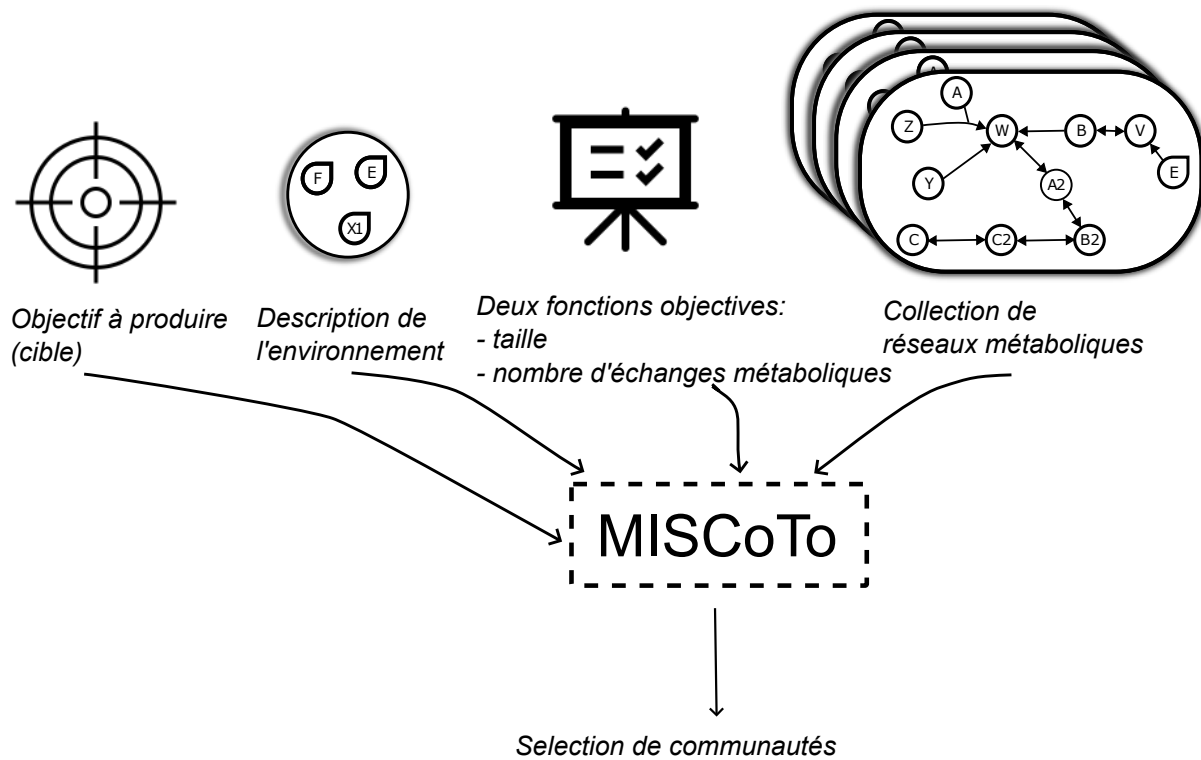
F E X1

A Z W B V Y A2 E C C2 B2

Objectif à produire (cible)

Description de l'environnement

Deux fonctions objectives:
- taille
- nombre d'échanges métaboliques

Collection de réseaux métaboliques

MISCoTo

Selection de communautés